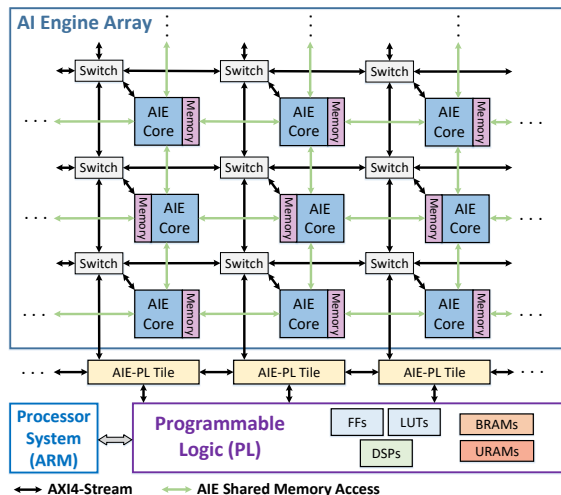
AI Engine Array

Switch
Switch
Switch

. . .
AIE Core
Memory
AIE Core
Memory
AIE Core
Memory
. . .

Switch
Switch
Switch

. . .
Memory
AIE Core
Memory
AIE Core
Memory
AIE Core
. . .

Switch
Switch
Switch

. . .
AIE Core
Memory
AIE Core
Memory
AIE Core
Memory
. . .

. . .
AIE-PL Tile
AIE-PL Tile
AIE-PL Tile
. . .

Processor System (ARM)

Programmable Logic (PL)

FFs
LUTs
DSPs
BRAMs
URAMs

AXI4-Stream
AIE Shared Memory Access